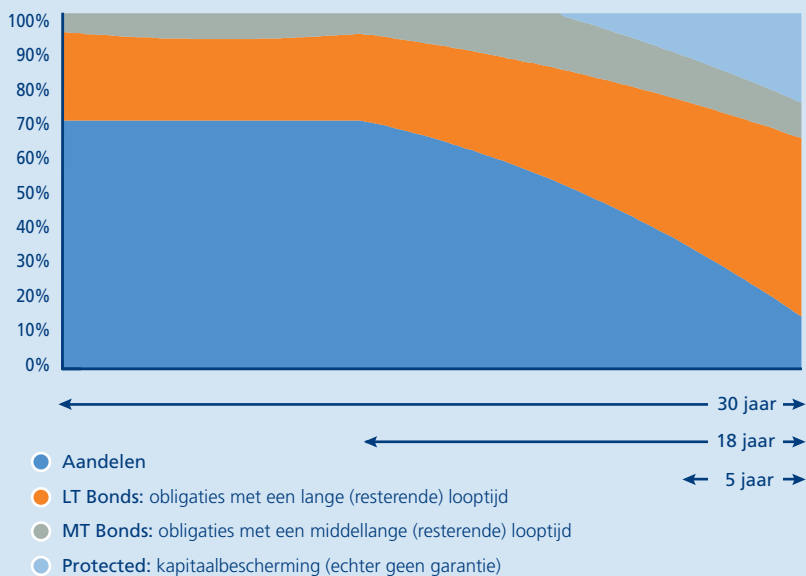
100%
90%
80%
70%
60%
50%
40%
30%
20%
10%
0%

30 jaar
18 jaar
5 jaar

Aandelen
LT Bonds: obligaties met een lange (resterende) looptijd
MT Bonds: obligaties met een middellange (resterende) looptijd
Protected: kapitaalbescherming (echter geen garantie)